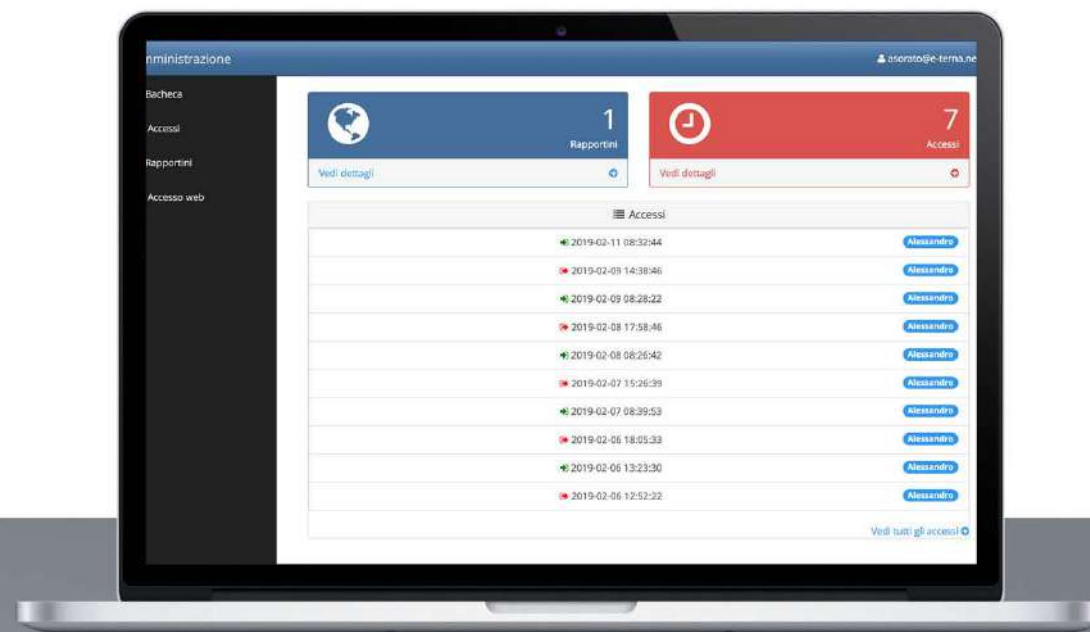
nministrazione

asorato@e-tema.ne

Bacheca

Accessi

Rapportini

Accesso web

1
Rapportini

Vedi dettagli

7
Accessi

Vedi dettagli

Accessi

| | |
|---|---|
| 2019-02-11 08:32:44 | Alessandro |
| 2019-02-09 14:38:46 | Alessandro |
| 2019-02-09 08:28:22 | Alessandro |
| 2019-02-08 17:58:46 | Alessandro |
| 2019-02-08 08:26:42 | Alessandro |
| 2019-02-07 15:26:39 | Alessandro |
| 2019-02-07 08:39:53 | Alessandro |
| 2019-02-06 18:05:33 | Alessandro |
| 2019-02-06 13:23:30 | Alessandro |
| 2019-02-06 12:52:22 | Alessandro |

Vedi tutti gli accessi